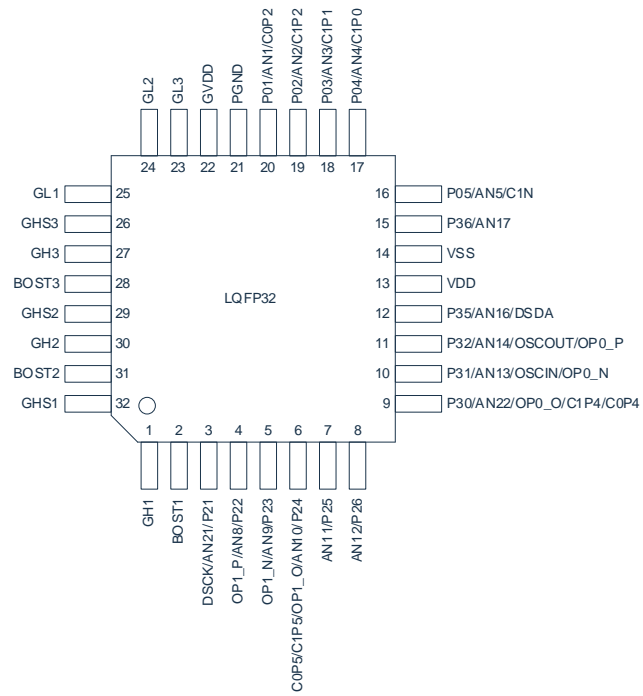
GL2
GL3
GVDD
PGND
P01/AN1/C0P2
P02/AN2/C1P2
P03/AN3/C1P1
P04/AN4/C1P0

24 23 22 21 20 19 18 17

GL1 25
GHS3 26
GH3 27
BOST3 28
GHS2 29
GH2 30
BOST2 31
GHS1 32

16 P05/AN5/C1N
15 P36/AN17
14 VSS
13 VDD
12 P35/AN16/DSDA
11 P32/AN14/OSCOUT/OP0_P
10 P31/AN13/OSCIN/OP0_N
9 P30/AN22/OP0_O/C1P4/C0P4

LQFP32

1 2 3 4 5 6 7 8

GH1
BOST1
DSCK/AN21/P21
OP1_P/AN8/P22
OP1_N/AN9/P23
C0P5/C1P5/OP1_O/AN10/P24
AN11/P25
AN12/P26